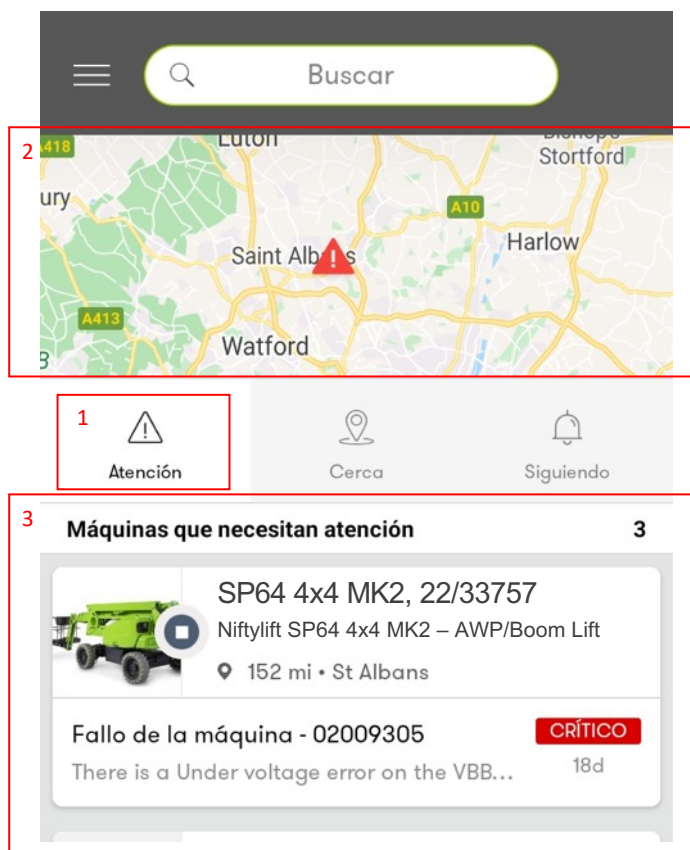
Buscar

2

A418

Luton

Bishops Stortford

ury

A10

Harlow

Saint Albans

A413

Watford

1

Atención

Cerca

Siguiendo

3

Máquinas que necesitan atención

3

SP64 4x4 MK2, 22/33757

Niftylift SP64 4x4 MK2 – AWP/Boom Lift

152 mi • St Albans

Fallo de la máquina - 02009305

CRÍTICO

There is a Under voltage error on the VBB...

18d